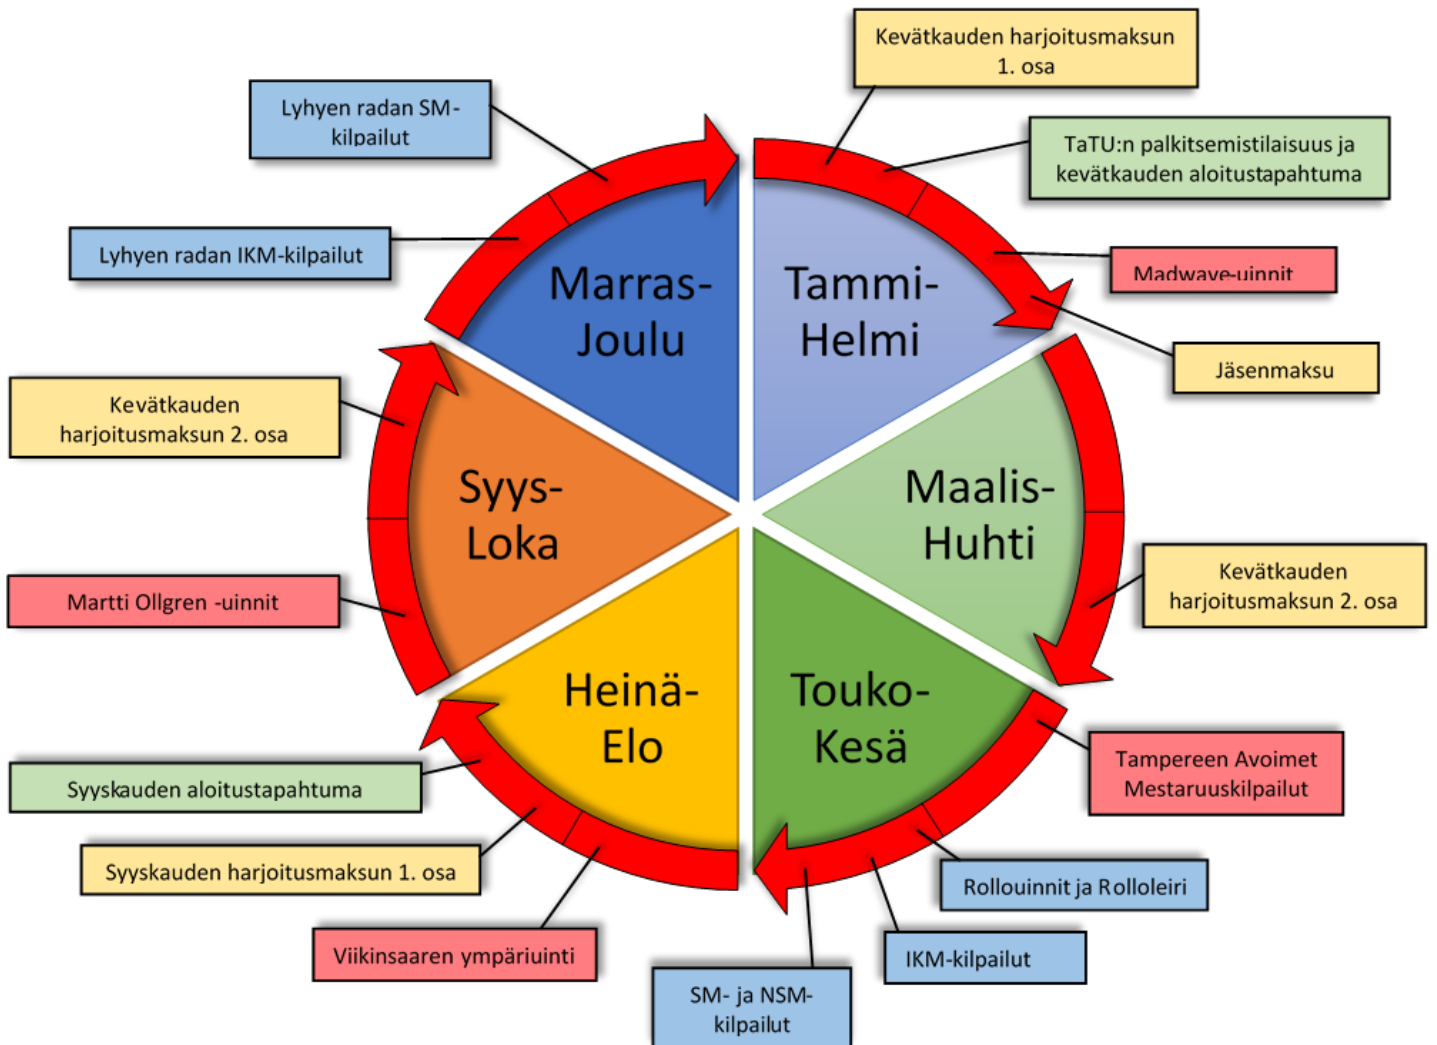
Kevätkauden harjoitusmaksun 1. osa

TaTU:n palkitsemistilaisuus ja kevätkauden aloitustapahtuma

Madwave-uinnit

Jäsenmaksu

Kevätkauden harjoitusmaksun 2. osa

Tampereen Avoimet Mestaruuskilpailut

Rollouinnit ja Rolloleiri

IKM-kilpailut

SM- ja NSM-kilpailut

Viikinsaaren ympäriuinti

Syyskauden harjoitusmaksun 1. osa

Syyskauden aloitustapahtuma

Martti Ollgren -uinnit

Kevätkauden harjoitusmaksun 2. osa

Lyhyen radan IKM-kilpailut

Lyhyen radan SM-kilpailut

Marras-Joulu

Tammi-Helmi

Maalis-Huhti

Touko-Kesä

Heinä-Elo

Syys-Loka